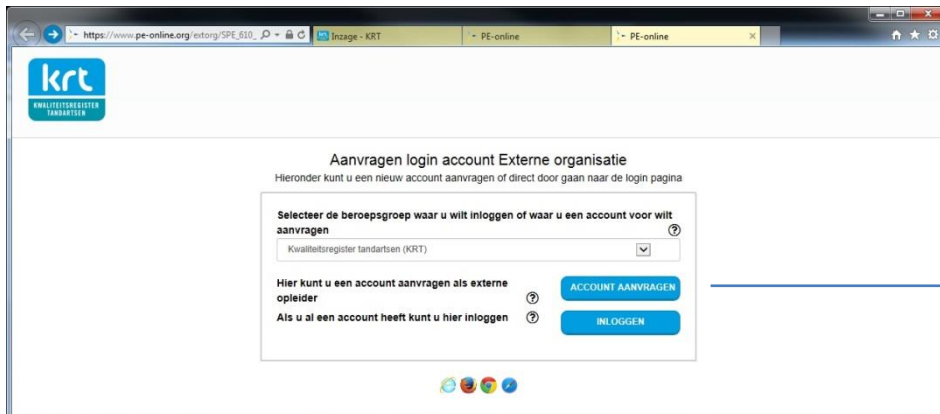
https://www.pe-online.org/extorg/SPE_610_

Inzage - KRT

PE-online

PE-online

krt
KWALITEITSREGISTER TANDARTSEN

Aanvragen login account Externe organisatie
Hieronder kunt u een nieuw account aanvragen of direct door gaan naar de login pagina

Selecteer de beroepsgroep waar u wilt inloggen of waar u een account voor wilt aanvragen

Kwaliteitsregister tandartsen (KRT)

Hier kunt u een account aanvragen als externe opleider

ACCOUNT AANVRAGEN

Als u al een account heeft kunt u hier inloggen

INLOGGEN